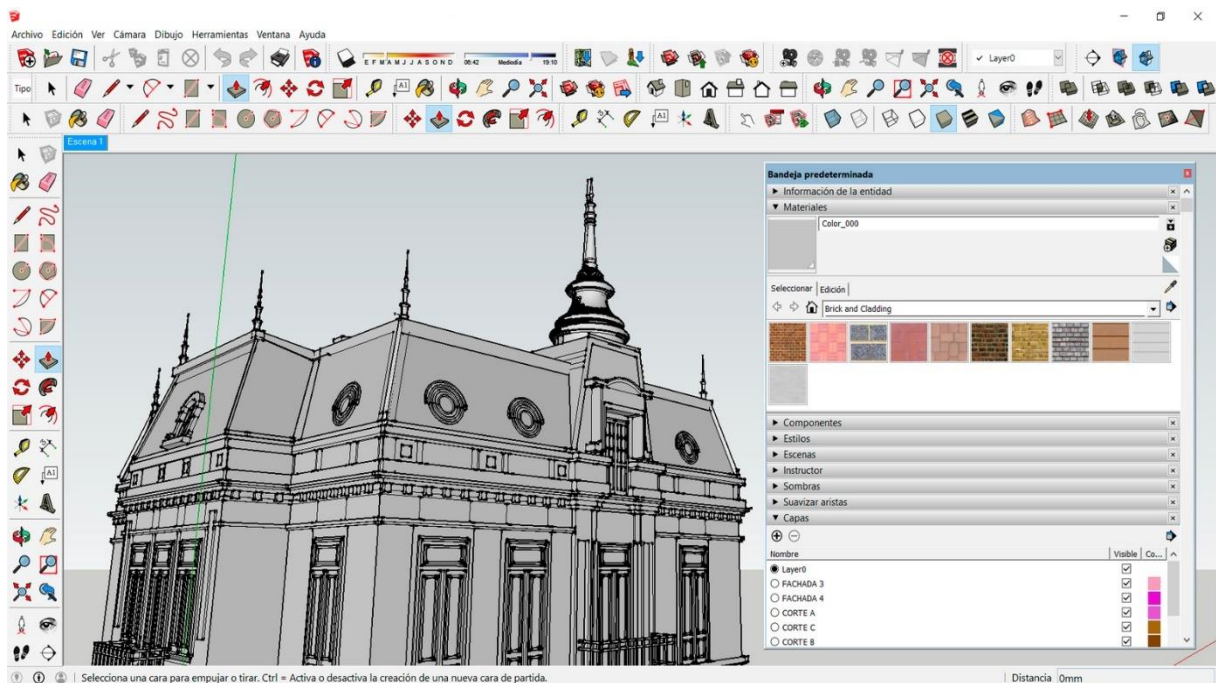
Archivo Edición Ver Cámara Dibujo Herramientas Ventana Ayuda

E F M A M J J A S O N D 06:42 Mediodía 19:10

Layer0

Tipo

Escena 1

Bandeja predeterminada

▸ Información de la entidad

▾ Materiales

Color_000

Seleccionar Edición

Brick and Cladding

▸ Componentes

▸ Estilos

▸ Escenas

▸ Instructor

▸ Sombras

▸ Suavizar aristas

▾ Capas

Nombre | Visible | Co...
Layer0
FACHADA 3
FACHADA 4
CORTE A
CORTE C
CORTE B

Selecciona una cara para empujar o tirar. Ctrl = Activa o desactiva la creación de una nueva cara de partida.

Distancia 0mm